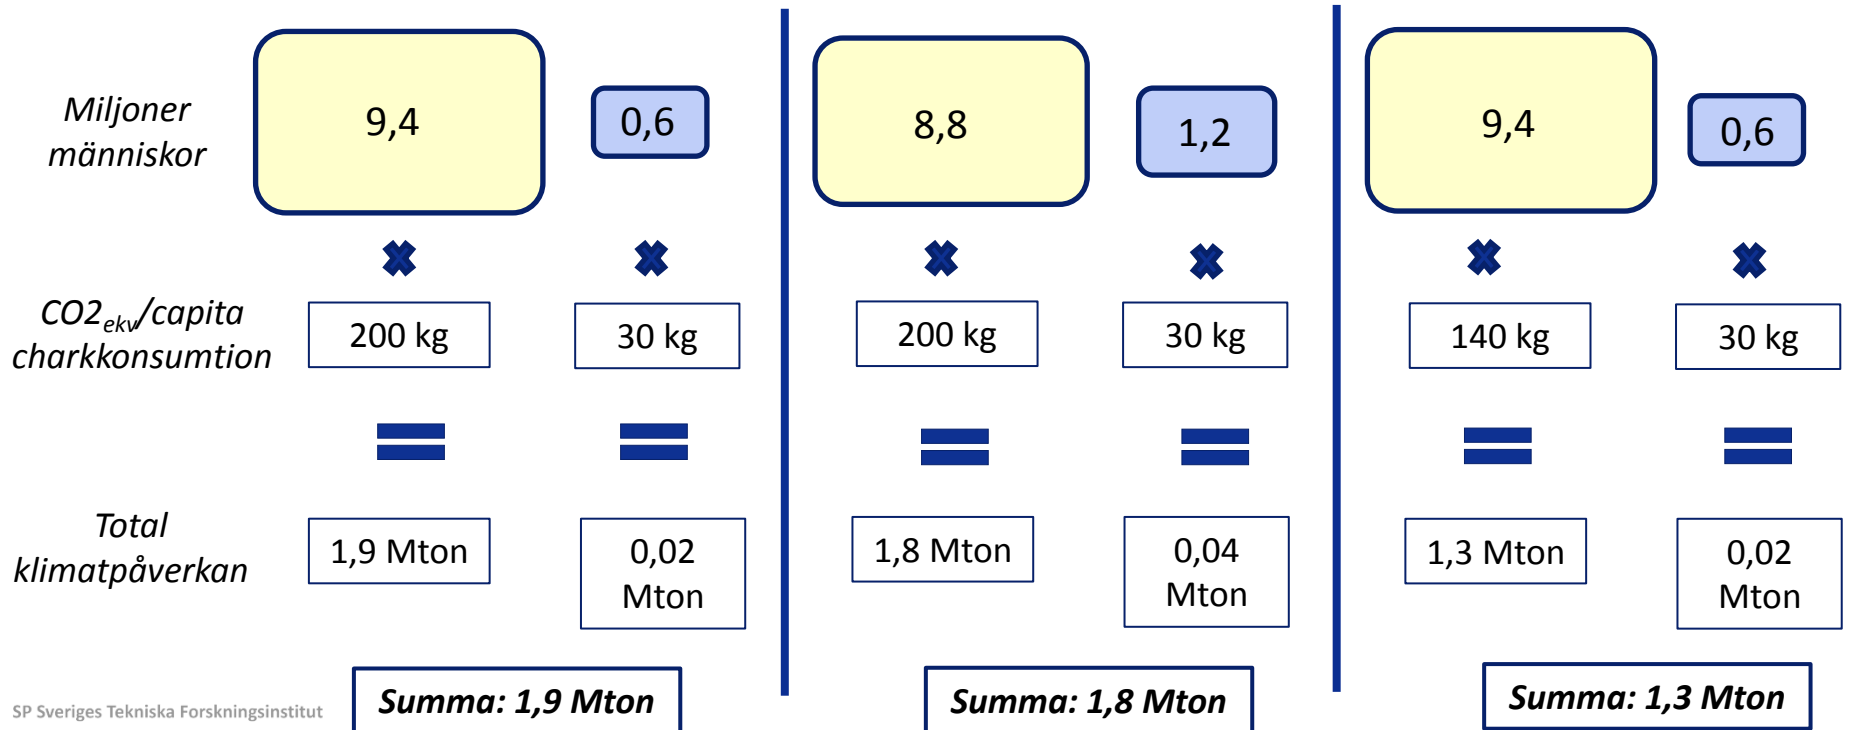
Miljoner människor

9,4

0,6

8,8

1,2

9,4

0,6

$CO2_{ekv}$/capita charkkonsumtion

200 kg

30 kg

200 kg

30 kg

140 kg

30 kg

Total klimatpåverkan

1,9 Mton

0,02 Mton

1,8 Mton

0,04 Mton

1,3 Mton

0,02 Mton

SP Sveriges Tekniska Forskningsinstitut

Summa: 1,9 Mton

Summa: 1,8 Mton

Summa: 1,3 Mton